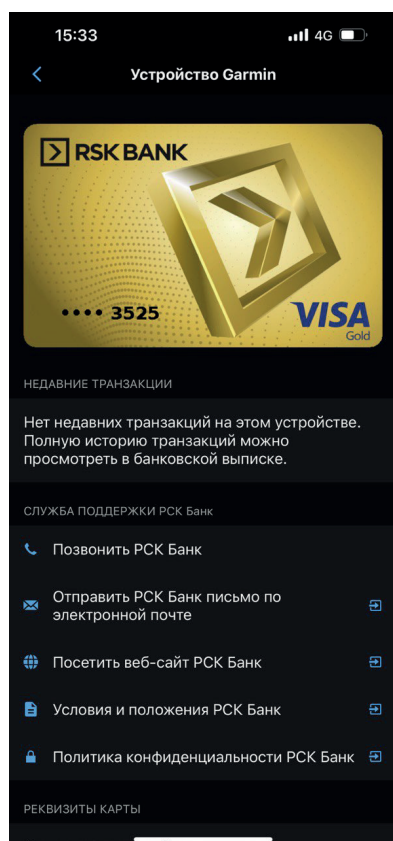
15:33
4G

Устройство Garmin

RSK BANK

•••• 3525

VISA
Gold

НЕДАВНИЕ ТРАНЗАКЦИИ

Нет недавних транзакций на этом устройстве. Полную историю транзакций можно просмотреть в банковской выписке.

СЛУЖБА ПОДДЕРЖКИ РСК Банк

Позвонить РСК Банк

Отправить РСК Банк письмо по электронной почте

Посетить веб-сайт РСК Банк

Условия и положения РСК Банк

Политика конфиденциальности РСК Банк

РЕКВИЗИТЫ КАРТЫ